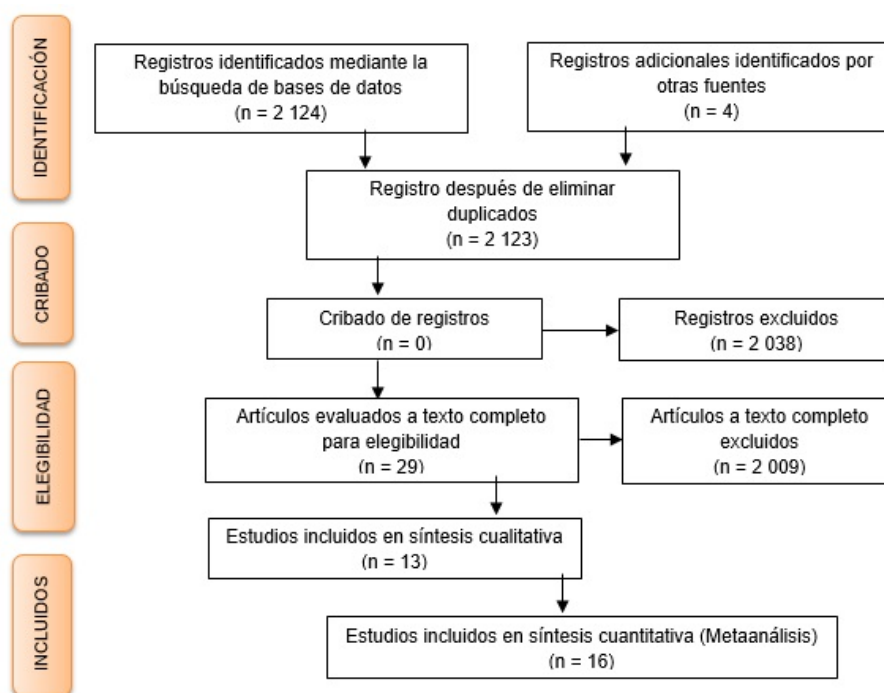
IDENTIFICACIÓN

Registros identificados mediante la búsqueda de bases de datos
(n = 2 124)

Registros adicionales identificados por otras fuentes
(n = 4)

Registro después de eliminar duplicados
(n = 2 123)

CRIBADO

Cribado de registros
(n = 0)

Registros excluidos
(n = 2 038)

ELEGIBILIDAD

Artículos evaluados a texto completo para elegibilidad
(n = 29)

Artículos a texto completo excluidos
(n = 2 009)

Estudios incluidos en síntesis cualitativa
(n = 13)

INCLUIDOS

Estudios incluidos en síntesis cuantitativa (Metaanálisis)
(n = 16)